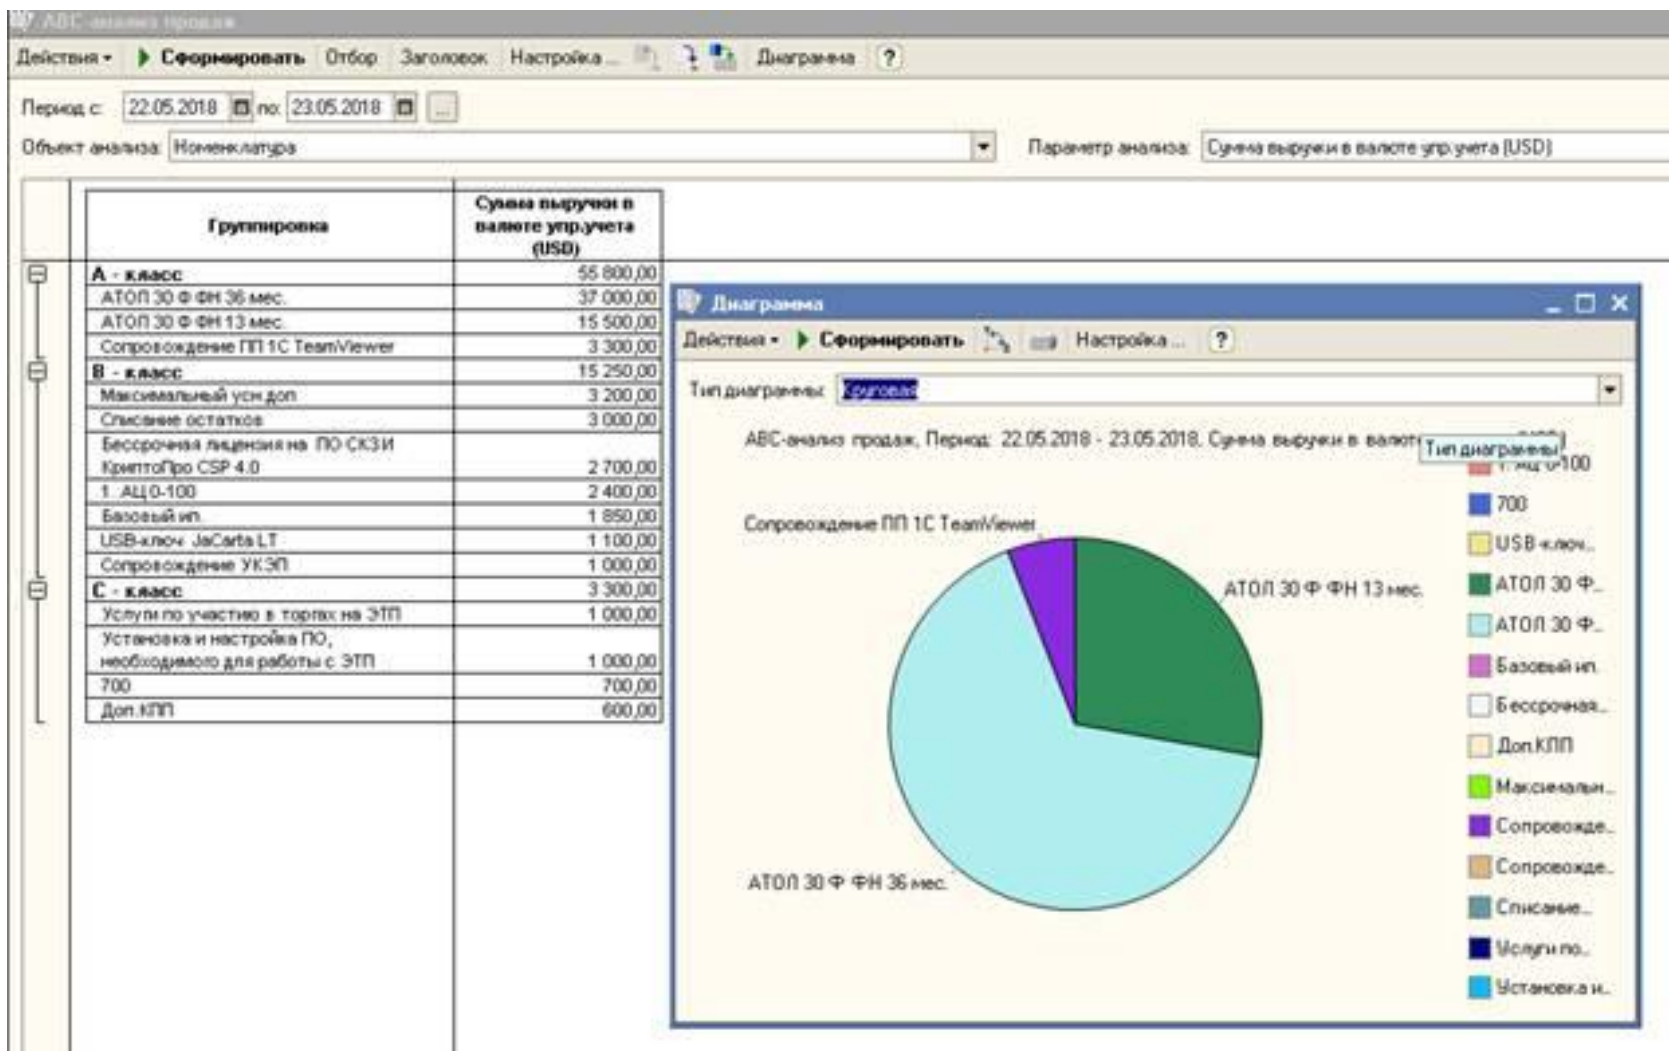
ABC-анализ продаж

Действия ▾ Сформировать Отбор Заголовок Настройка... Диаграмма ?

Период с: 22.05.2018 по: 23.05.2018 ...

Объект анализа: Номенклатура

Параметр анализа: Сумма выручки в валюте упр.учета (USD)

| Группировка | Сумма выручки в валюте упр.учета (USD) |
|---|---|
| A - класс | 55 800,00 |
| АТОЛ 30 Ф ФН 36 мес. | 37 000,00 |
| АТОЛ 30 Ф ФН 13 мес. | 15 500,00 |
| Сопровождение ПП 1С TeamViewer | 3 300,00 |
| B - класс | 15 250,00 |
| Максимальный уси доп | 3 200,00 |
| Списание остатков | 3 000,00 |
| Бессрочная лицензия на ПО СКЗИ КриптоПро CSP 4.0 | 2 700,00 |
| 1. АЦ 0-100 | 2 400,00 |
| Базовый ип. | 1 850,00 |
| USB-ключ JaCarta LT | 1 100,00 |
| Сопровождение УКЭП | 1 000,00 |
| C - класс | 3 300,00 |
| Услуги по участию в торгах на ЭТП | 1 000,00 |
| Установка и настройка ПО, необходимого для работы с ЭТП | 1 000,00 |
| 700 | 700,00 |
| Доп.КПП | 600,00 |

Диаграмма

Действия ▾ Сформировать Настройка... ?

Тип диаграммы: Круговая

ABC-анализ продаж, Период: 22.05.2018 - 23.05.2018, Сумма выручки в валюте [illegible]

Тип диаграммы

Сопровождение ПП 1С TeamViewer

АТОЛ 30 Ф ФН 13 мес.

АТОЛ 30 Ф ФН 36 мес.

1. АЦ 0-100
700
USB-ключ...
АТОЛ 30 Ф...
АТОЛ 30 Ф...
Базовый ип.
Бессрочная...
Доп.КПП
Максимальн...
Сопровожде...
Сопровожде...
Списание...
Услуги по...
Установка и...